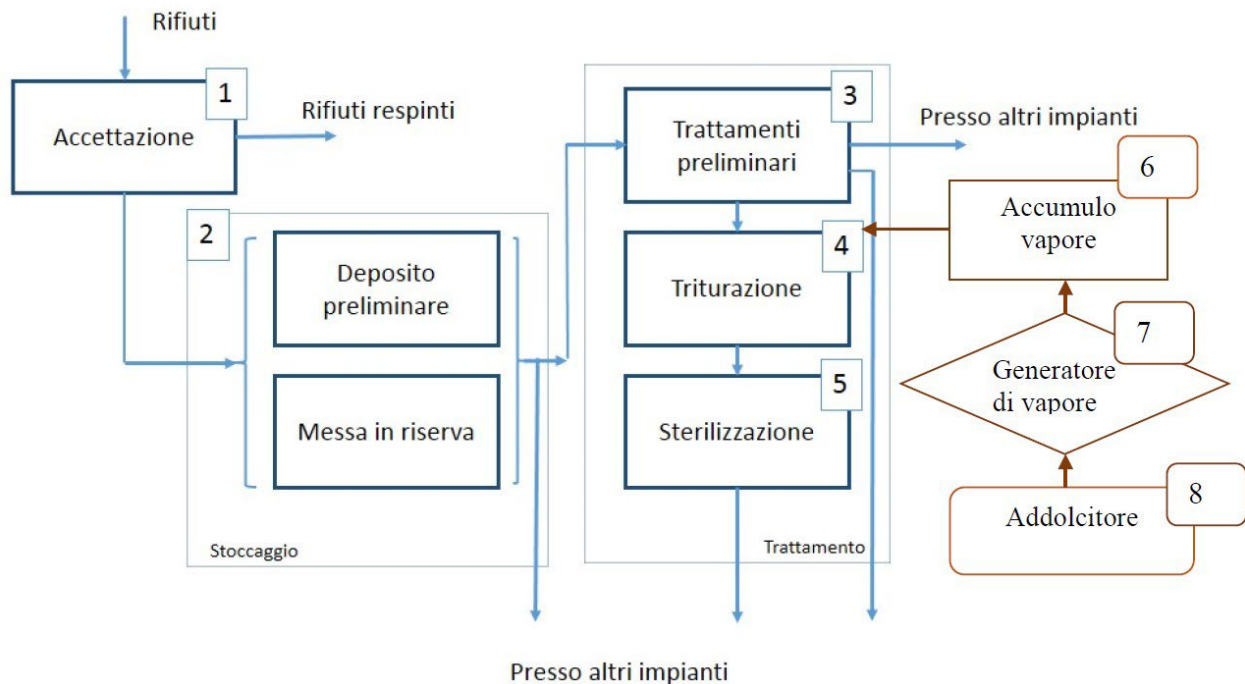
Rifiuti

1

Accettazione

Rifiuti respinti

2

Deposito preliminare

Messa in riserva

Stoccaggio

3

Trattamenti preliminari

Presso altri impianti

4

Triturazione

5

Sterilizzazione

Trattamento

6

Accumulo vapore

7

Generatore di vapore

8

Addolcitore

Presso altri impianti